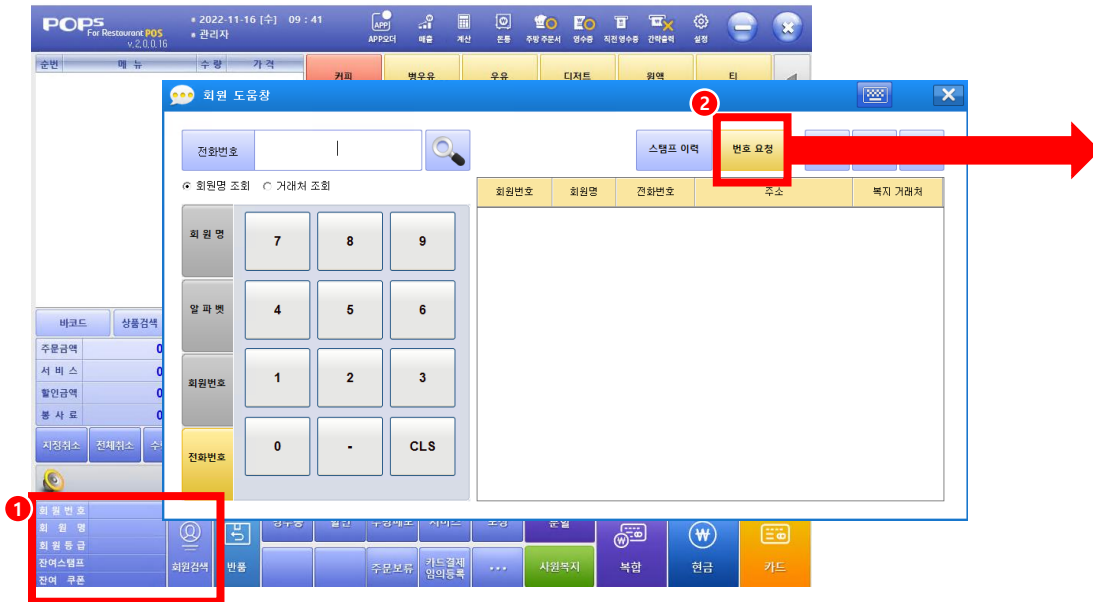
POPS For Restaurant POS v.2.0.0.16
• 2022-11-16 [수] 09 : 41
• 관리자
APP오더 매출 계산 돈통 주방 주문서 영수증 직전영수증 간략출력 설정

순번 메뉴 수량 가격
커피 병우유 우유 디저트 워액 티

회원 도움창

전화번호
스탬프 이력
2
번호 요청
회원명 조회 거래처 조회

| 회원번호 | 회원명 | 전화번호 | 주소 | 복지 거래처 |
|---|---|---|---|---|

회원명
알파벳
회원번호
전화번호

7 8 9
4 5 6
1 2 3
0 - CLS

바코드 상품검색
주문금액 0
서비스 0
할인금액 0
봉사료 0
지정취소 전체취소

1
회원번호
회원명
회원등급
잔여스탬프
잔여 쿠폰
회원검색
반품
주문보류
카드결제 임의등록
...
사원복지
복합
현금
카드